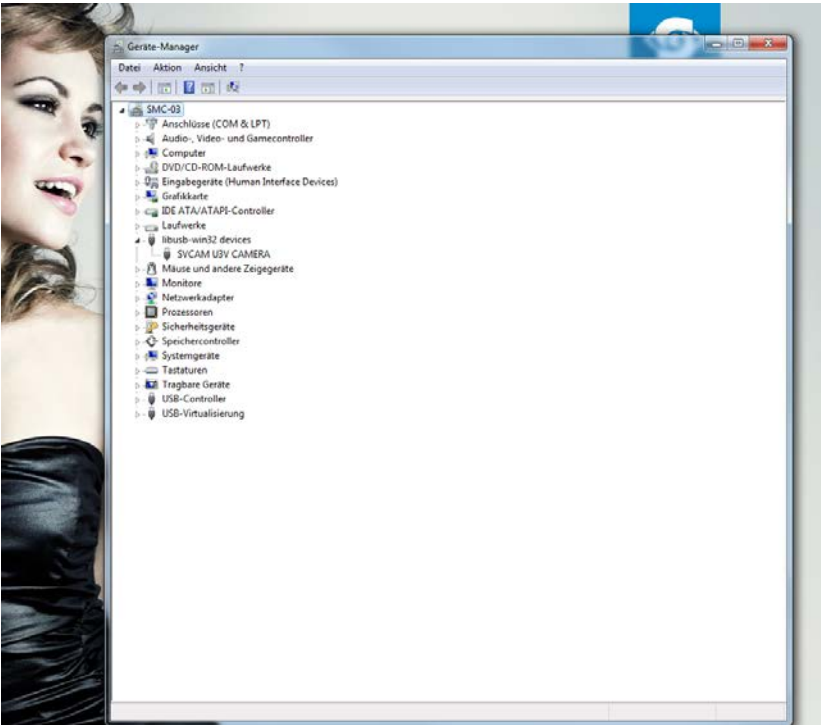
Geräte-Manager

Datei Aktion Ansicht ?

SMC-03
Anschlüsse (COM & LPT)
Audio-, Video- und Gamecontroller
Computer
DVD/CD-ROM-Laufwerke
Eingabegeräte (Human Interface Devices)
Grafikkarte
IDE ATA/ATAPI-Controller
Laufwerke
libusb-win32 devices
SVCAM U3V CAMERA
Mäuse und andere Zeigegeräte
Monitore
Netzwerkadapter
Prozessoren
Sicherheitsgeräte
Speichercontroller
Systemgeräte
Tastaturen
Tragbare Geräte
USB-Controller
USB-Virtualisierung